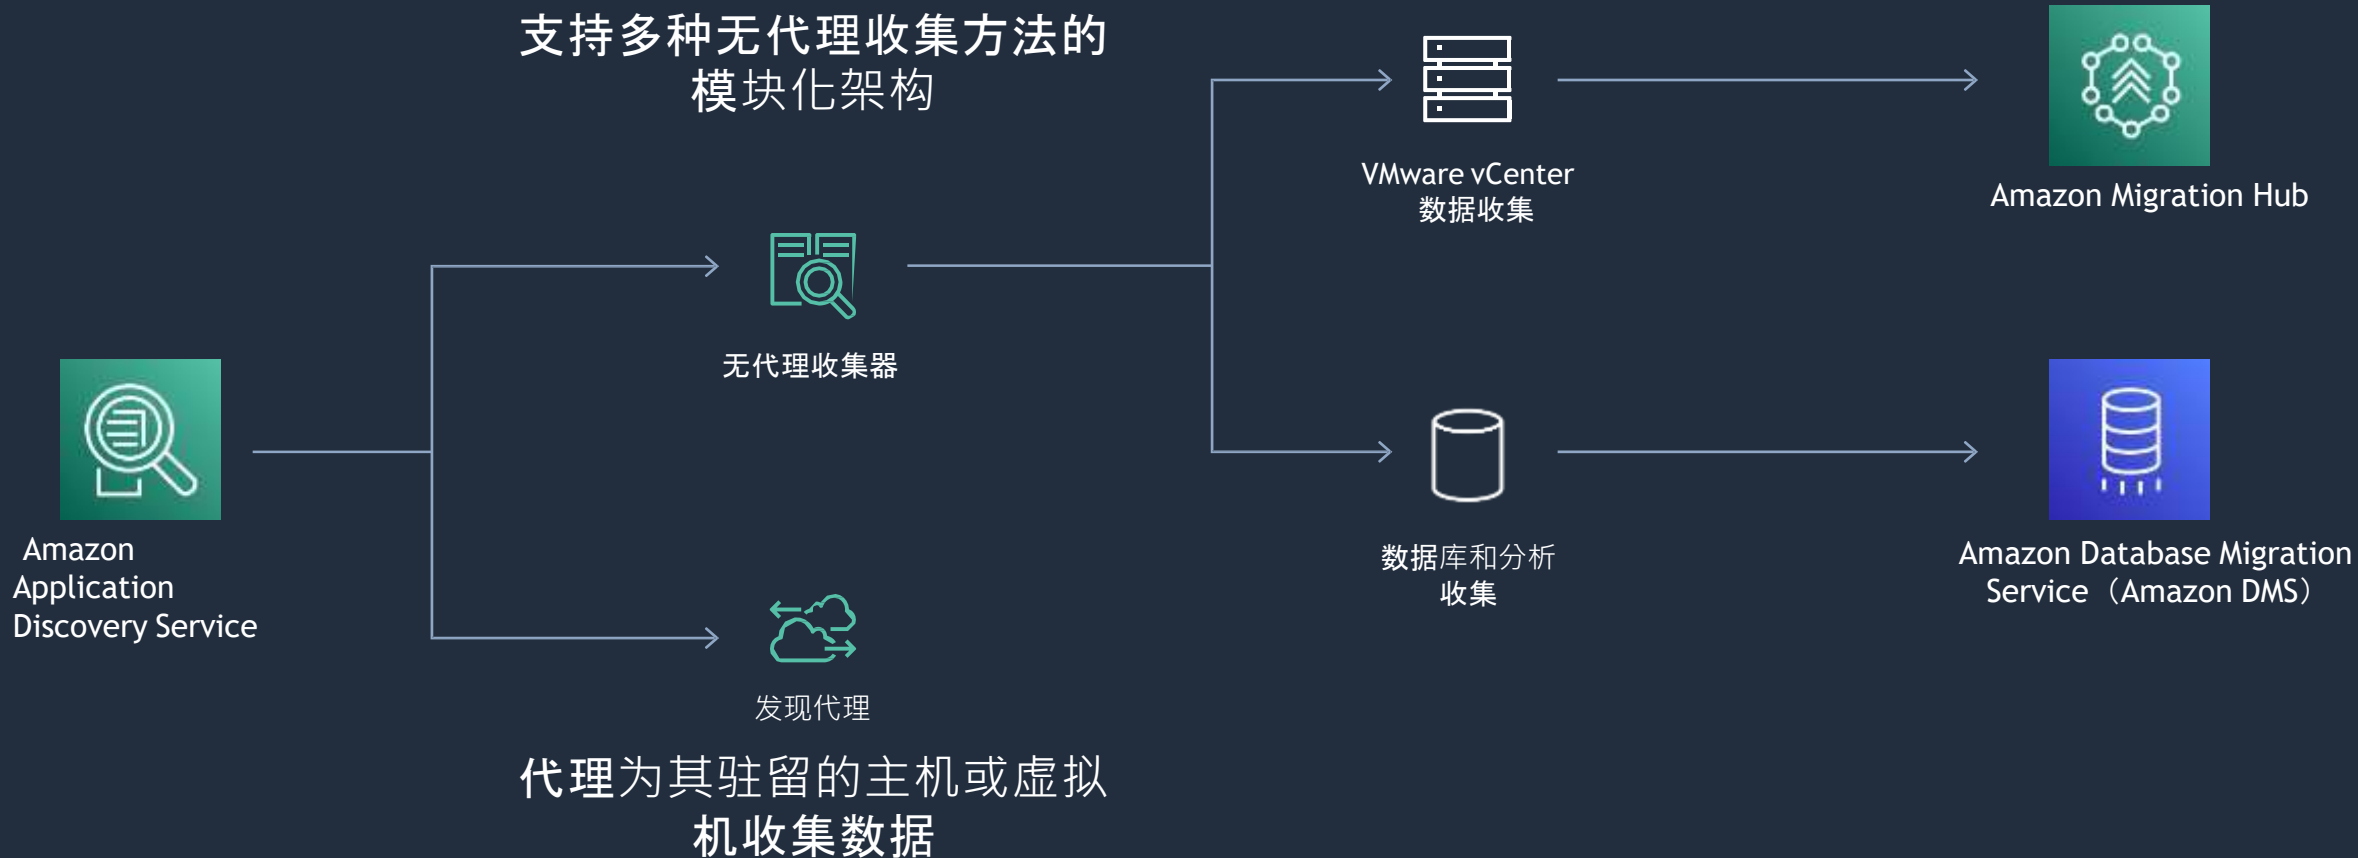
支持多种无代理收集方法的模块化架构

VMware vCenter 数据收集

Amazon Migration Hub

无代理收集器

Amazon Application Discovery Service

数据库和分析收集

Amazon Database Migration Service（Amazon DMS）

发现代理

代理为其驻留的主机或虚拟机收集数据